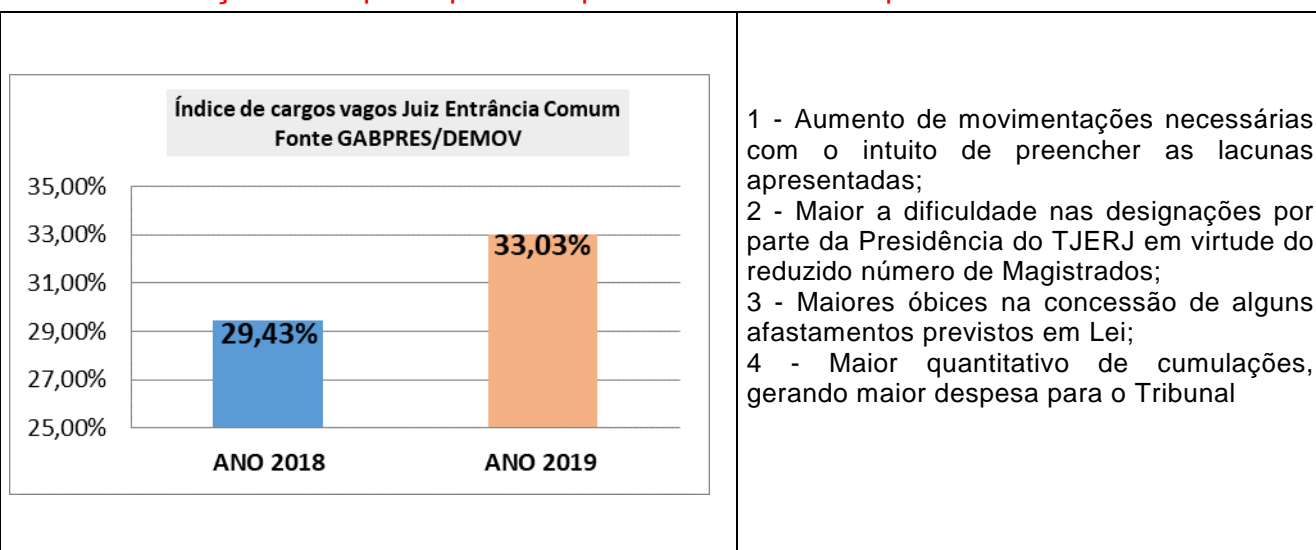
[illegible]

Índice de cargos vagos Juiz Entrância Comum
Fonte GABPRES/DEMOV

35,00%
33,00%
31,00%
29,00%
27,00%
25,00%

29,43%
33,03%

ANO 2018
ANO 2019

1 - Aumento de movimentações necessárias com o intuito de preencher as lacunas apresentadas;
2 - Maior a dificuldade nas designações por parte da Presidência do TJERJ em virtude do reduzido número de Magistrados;
3 - Maiores óbices na concessão de alguns afastamentos previstos em Lei;
4 - Maior quantitativo de cumulações, gerando maior despesa para o Tribunal